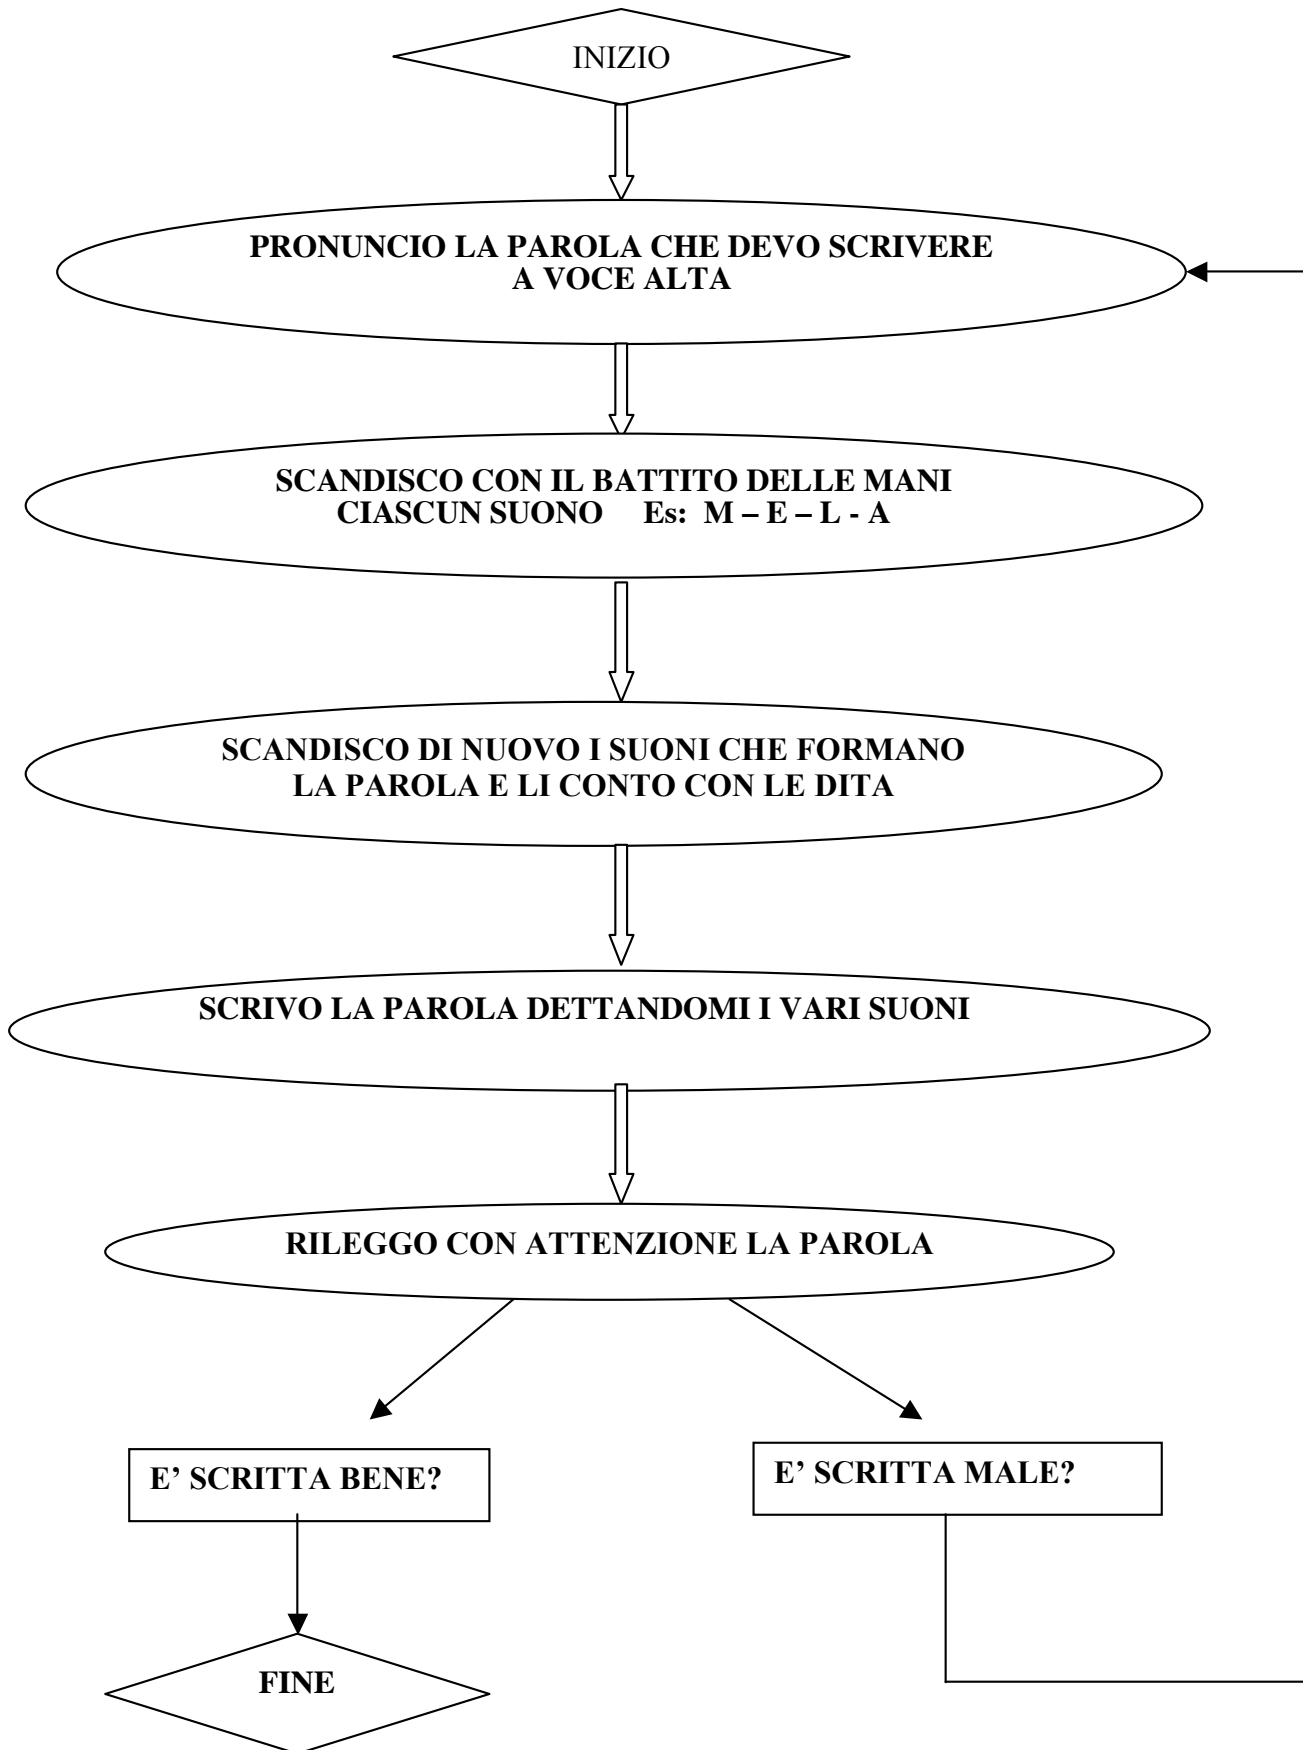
INIZIO

PRONUNCIO LA PAROLA CHE DEVO SCRIVERE A VOCE ALTA

SCANDISCO CON IL BATTITO DELLE MANI CIASCUN SUONO Es: M – E – L - A

SCANDISCO DI NUOVO I SUONI CHE FORMANO LA PAROLA E LI CONTO CON LE DITA

SCRIVO LA PAROLA DETTANDOMI I VARI SUONI

RILEGGO CON ATTENZIONE LA PAROLA

E' SCRITTA BENE?

E' SCRITTA MALE?

FINE